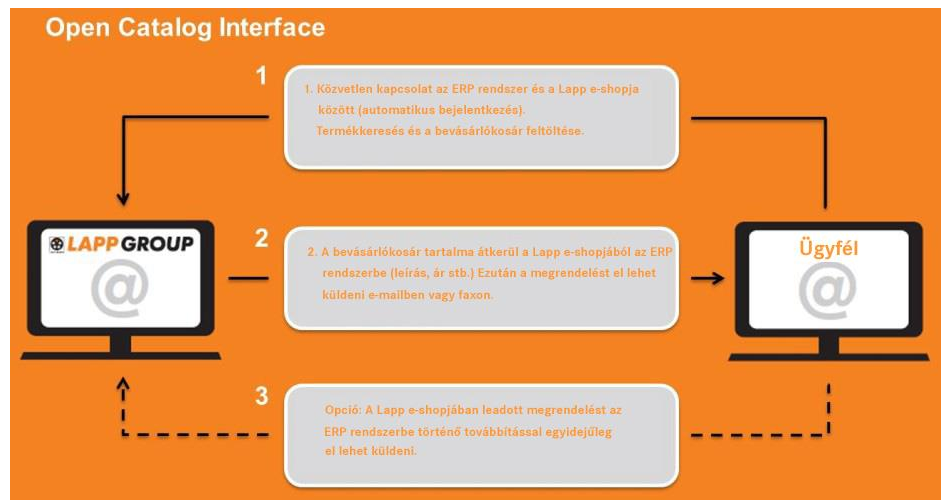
Open Catalog Interface

1

1. Közvetlen kapcsolat az ERP rendszer és a Lapp e-shopja között (automatikus bejelentkezés). Termékkeresés és a bevásárlókosár feltöltése.

LAPP GROUP

@

2

2. A bevásárlókosár tartalma átkerül a Lapp e-shopjából az ERP rendszerbe (leírás, ár stb.) Ezután a megrendelést el lehet küldeni e-mailben vagy faxon.

Ügyfél

@

3

Opció: A Lapp e-shopjában leadott megrendelést az ERP rendszerbe történő továbbítással egyidejűleg el lehet küldeni.